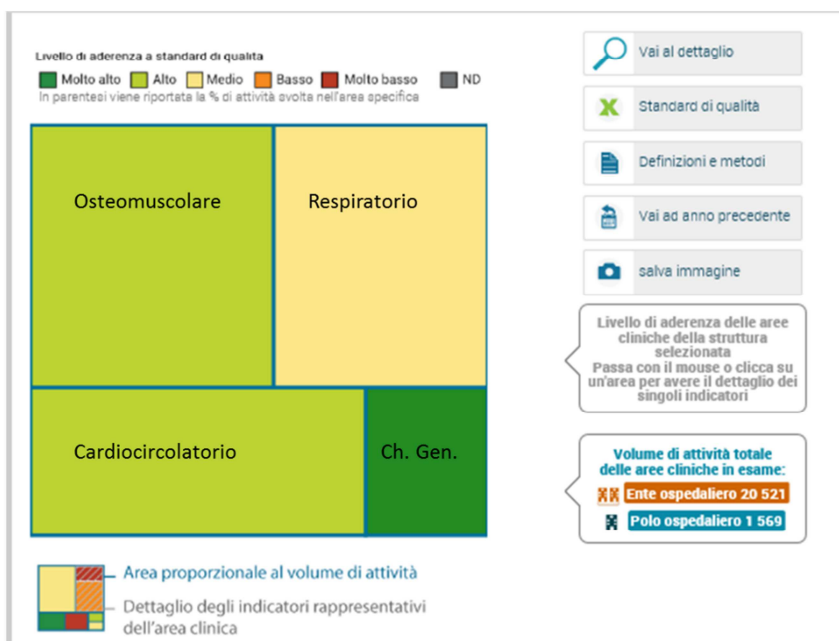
Livello di aderenza a standard di qualità
Molto alto Alto Medio Basso Molto basso ND
In parentesi viene riportata la % di attività svolta nell'area specifica

Osteomuscolare

Respiratorio

Cardiocircolatorio

Ch. Gen.

Vai al dettaglio

Standard di qualità

Definizioni e metodi

Vai ad anno precedente

salva immagine

Livello di aderenza delle aree cliniche della struttura selezionata
Passa con il mouse o clicca su un'area per avere il dettaglio dei singoli indicatori

Volume di attività totale delle aree cliniche in esame:
Ente ospedaliero 20 521
Polo ospedaliero 1 569

Area proporzionale al volume di attività

Dettaglio degli indicatori rappresentativi dell'area clinica